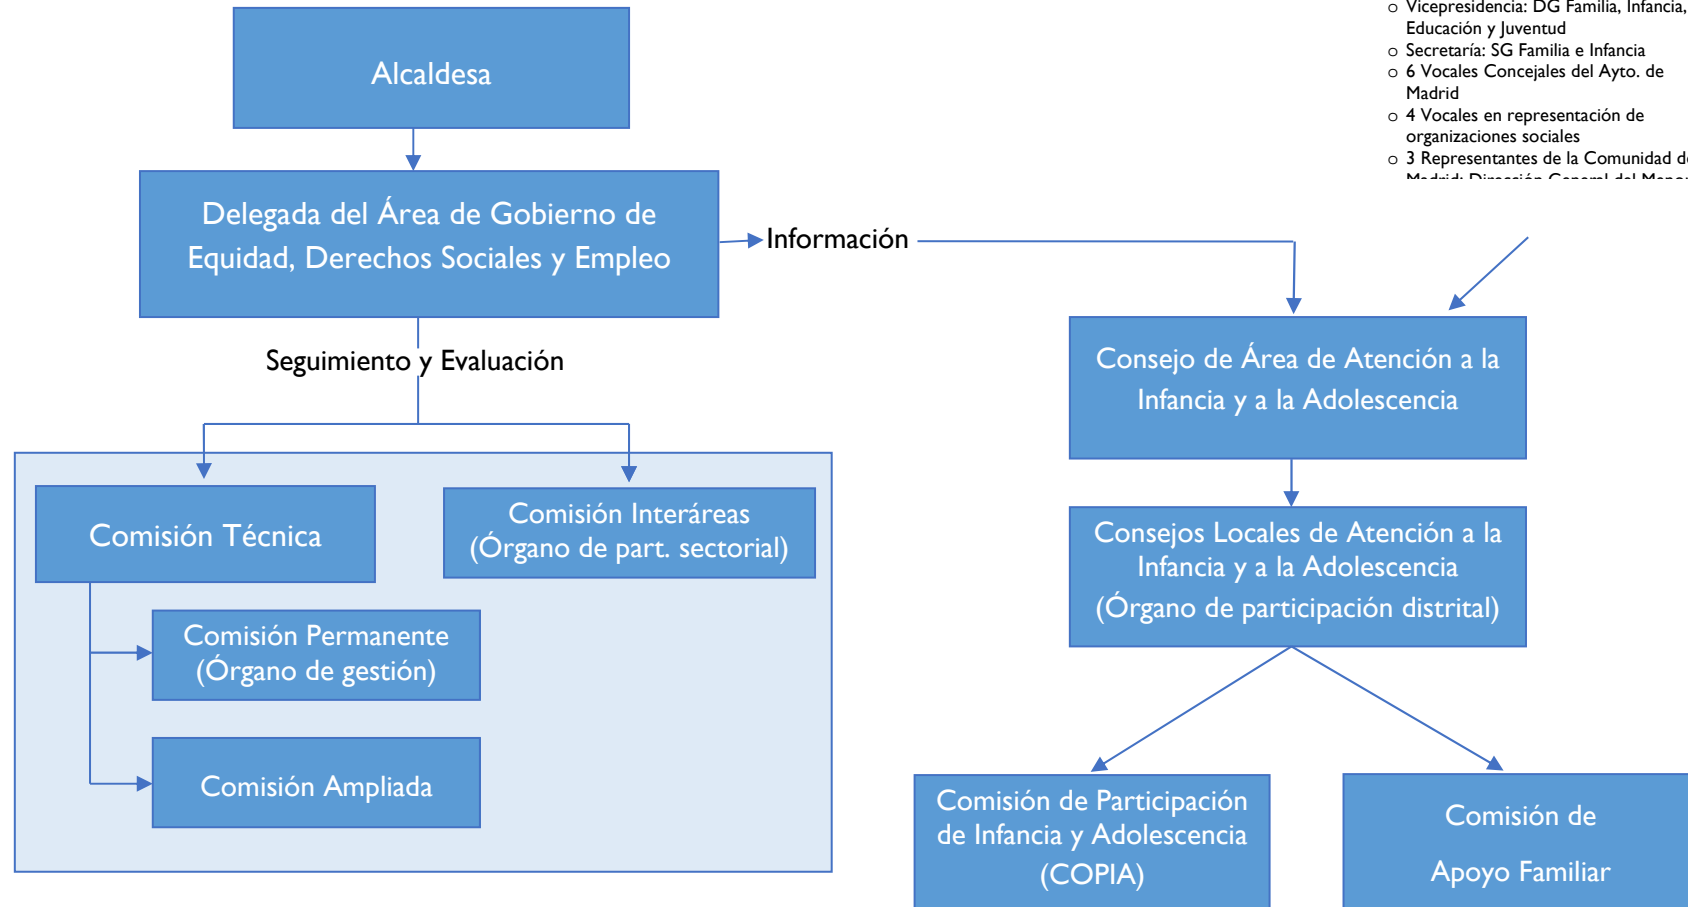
Alcaldesa

Delegada del Área de Gobierno de Equidad, Derechos Sociales y Empleo

Información

Seguimiento y Evaluación

Comisión Técnica

Comisión Interáreas (Órgano de part. sectorial)

Comisión Permanente (Órgano de gestión)

Comisión Ampliada

o Vicepresidencia: DG Familia, Infancia, Educación y Juventud
o Secretaría: SG Familia e Infancia
o 6 Vocales Concejales del Ayto. de Madrid
o 4 Vocales en representación de organizaciones sociales
o 3 Representantes de la Comunidad d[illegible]

Consejo de Área de Atención a la Infancia y a la Adolescencia

Consejos Locales de Atención a la Infancia y a la Adolescencia (Órgano de participación distrital)

Comisión de Participación de Infancia y Adolescencia (COPIA)

Comisión de Apoyo Familiar